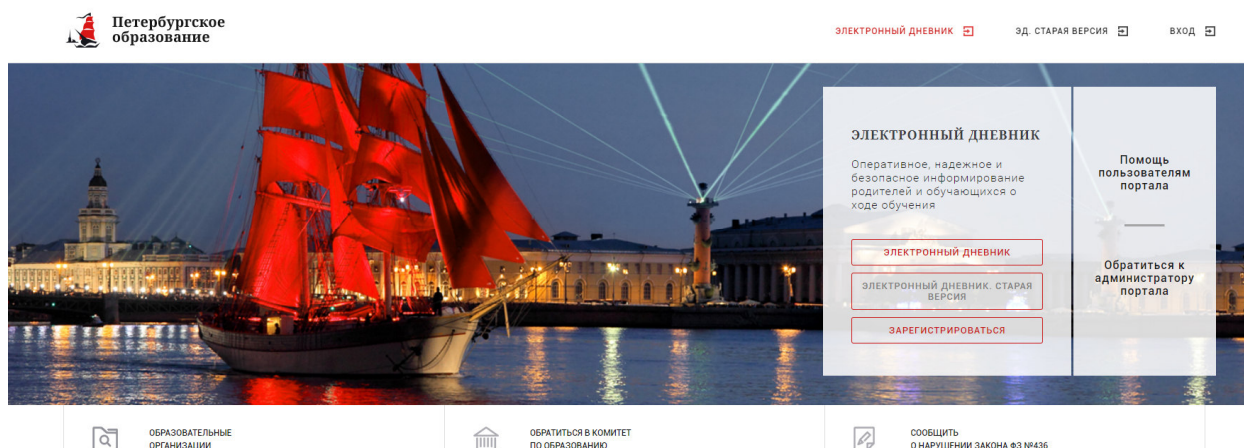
Петербургское образование

ЭЛЕКТРОННЫЙ ДНЕВНИК
ЭД. СТАРАЯ ВЕРСИЯ
ВХОД

ЭЛЕКТРОННЫЙ ДНЕВНИК

Оперативное, надежное и безопасное информирование родителей и обучающихся о ходе обучения

ЭЛЕКТРОННЫЙ ДНЕВНИК
ЭЛЕКТРОННЫЙ ДНЕВНИК. СТАРАЯ ВЕРСИЯ
ЗАРЕГИСТРИРОВАТЬСЯ

Помощь пользователям портала

Обратиться к администратору портала

ОБРАЗОВАТЕЛЬНЫЕ ОРГАНИЗАЦИИ

ОБРАТИТЬСЯ В КОМИТЕТ ПО ОБРАЗОВАНИЮ

СООБЩИТЬ О НАРУШЕНИИ ЗАКОНА ФЗ №436